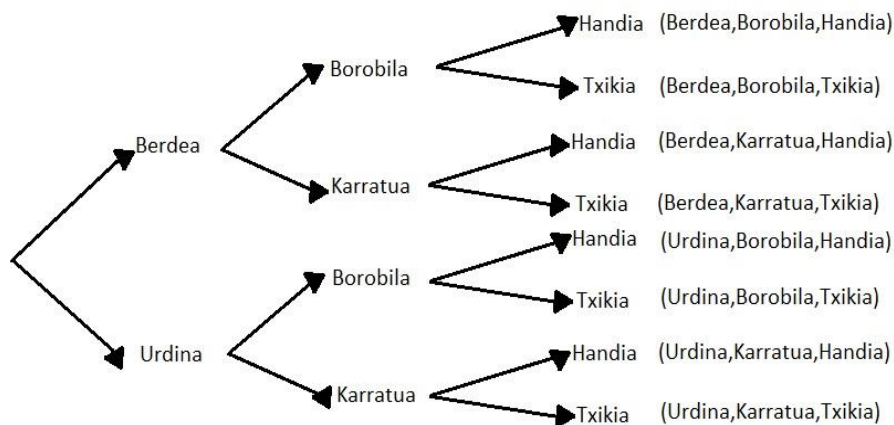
Berdea
Borobila
Handia (Berdea,Borobila,Handia)
Txikia (Berdea,Borobila,Txikia)
Karratua
Handia (Berdea,Karratua,Handia)
Txikia (Berdea,Karratua,Txikia)
Urdina
Borobila
Handia (Urdina,Borobila,Handia)
Txikia (Urdina,Borobila,Txikia)
Karratua
Handia (Urdina,Karratua,Handia)
Txikia (Urdina,Karratua,Txikia)